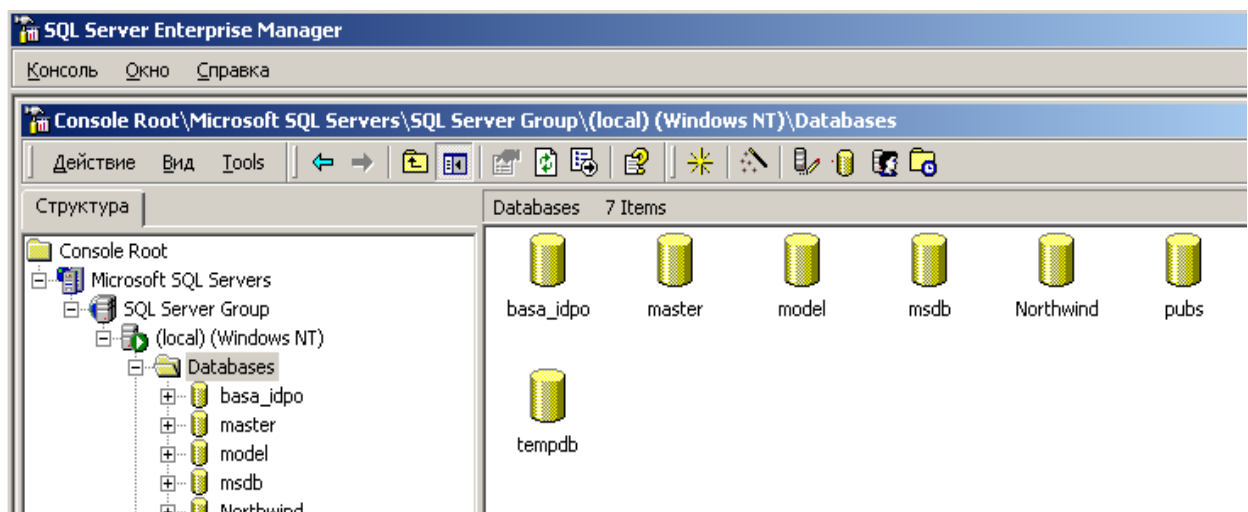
SQL Server Enterprise Manager

Консоль Окно Справка

Console Root\Microsoft SQL Servers\SQL Server Group\(local) (Windows NT)\Databases

Действие Вид Tools

Структура

Databases 7 Items

Console Root
Microsoft SQL Servers
SQL Server Group
(local) (Windows NT)
Databases
basa_idpo
master
model
msdb
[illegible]

basa_idpo master model msdb Northwind pubs

tempdb